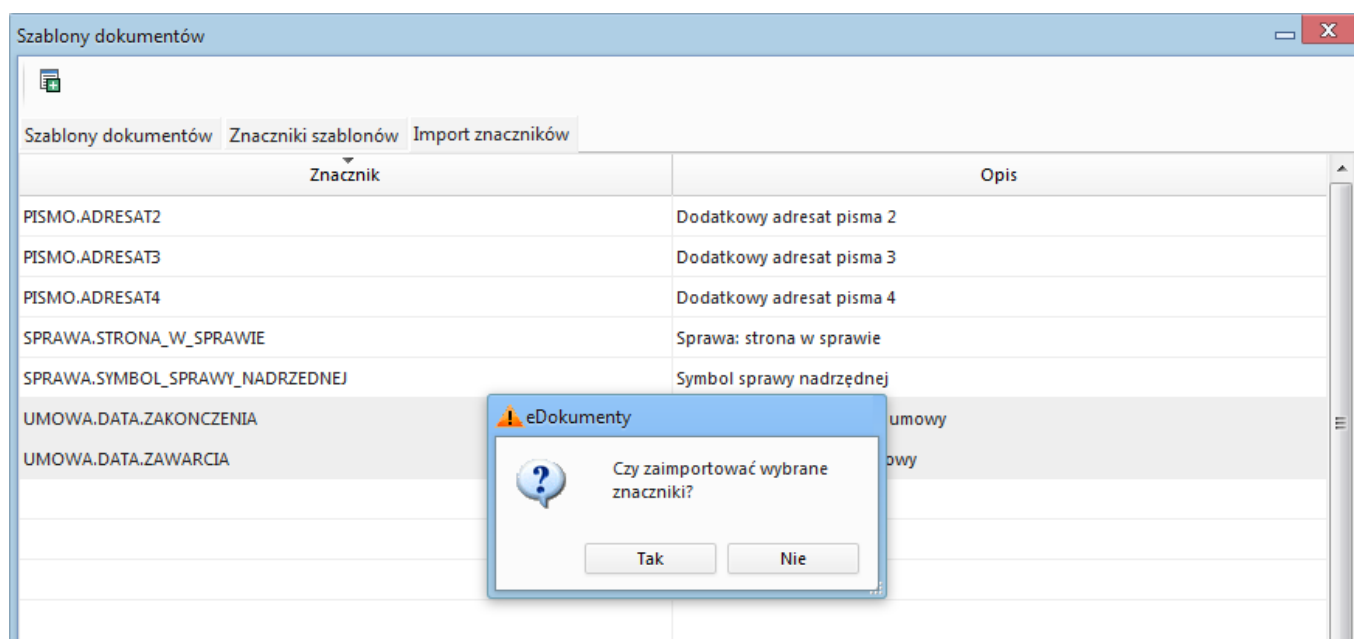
Szablony dokumentów

Szablony dokumentów | Znaczniki szablonów | Import znaczników

| Znacznik | Opis |
|---|---|
| PISMO.ADRESAT2 | Dodatkowy adresat pisma 2 |
| PISMO.ADRESAT3 | Dodatkowy adresat pisma 3 |
| PISMO.ADRESAT4 | Dodatkowy adresat pisma 4 |
| SPRAWA.STRONA_W_SPRAWIE | Sprawa: strona w sprawie |
| SPRAWA.SYMBOL_SPRAWY_NADRZEDNEJ | Symbol sprawy nadrzędnej |
| UMOWA.DATA.ZAKONCZENIA | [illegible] umowy |
| UMOWA.DATA.ZAWARCIA | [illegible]owy |

eDokumenty

Czy zaimportować wybrane znaczniki?

Tak

Nie